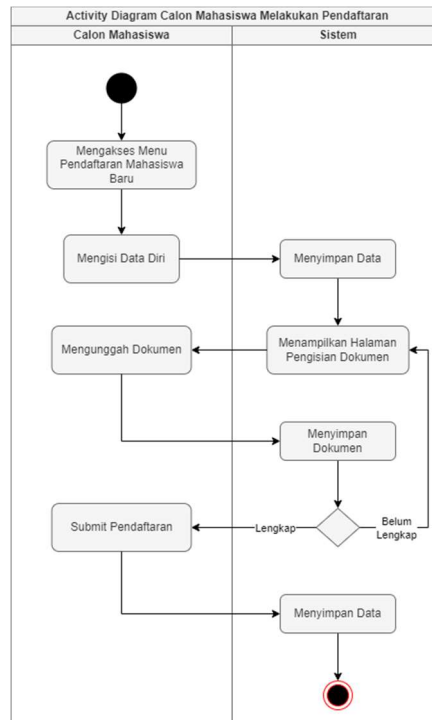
Activity Diagram Calon Mahasiswa Melakukan Pendaftaran

Calon Mahasiswa

Sistem

Mengakses Menu Pendaftaran Mahasiswa Baru

Mengisi Data Diri

Menyimpan Data

Menampilkan Halaman Pengisian Dokumen

Mengunggah Dokumen

Menyimpan Dokumen

Submit Pendaftaran

Lengkap

Belum Lengkap

Menyimpan Data